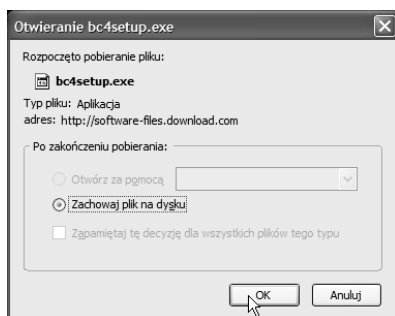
Otwieranie bc4setup.exe

Rozpoczęto pobieranie pliku:

bc4setup.exe

Typ pliku: Aplikacja
adres: http://software-files.download.com

Po zakończeniu pobierania:

Otwórz za pomocą

Zachowaj plik na dysku

Zapamiętaj tę decyzję dla wszystkich plików tego typu

OK

Anuluj